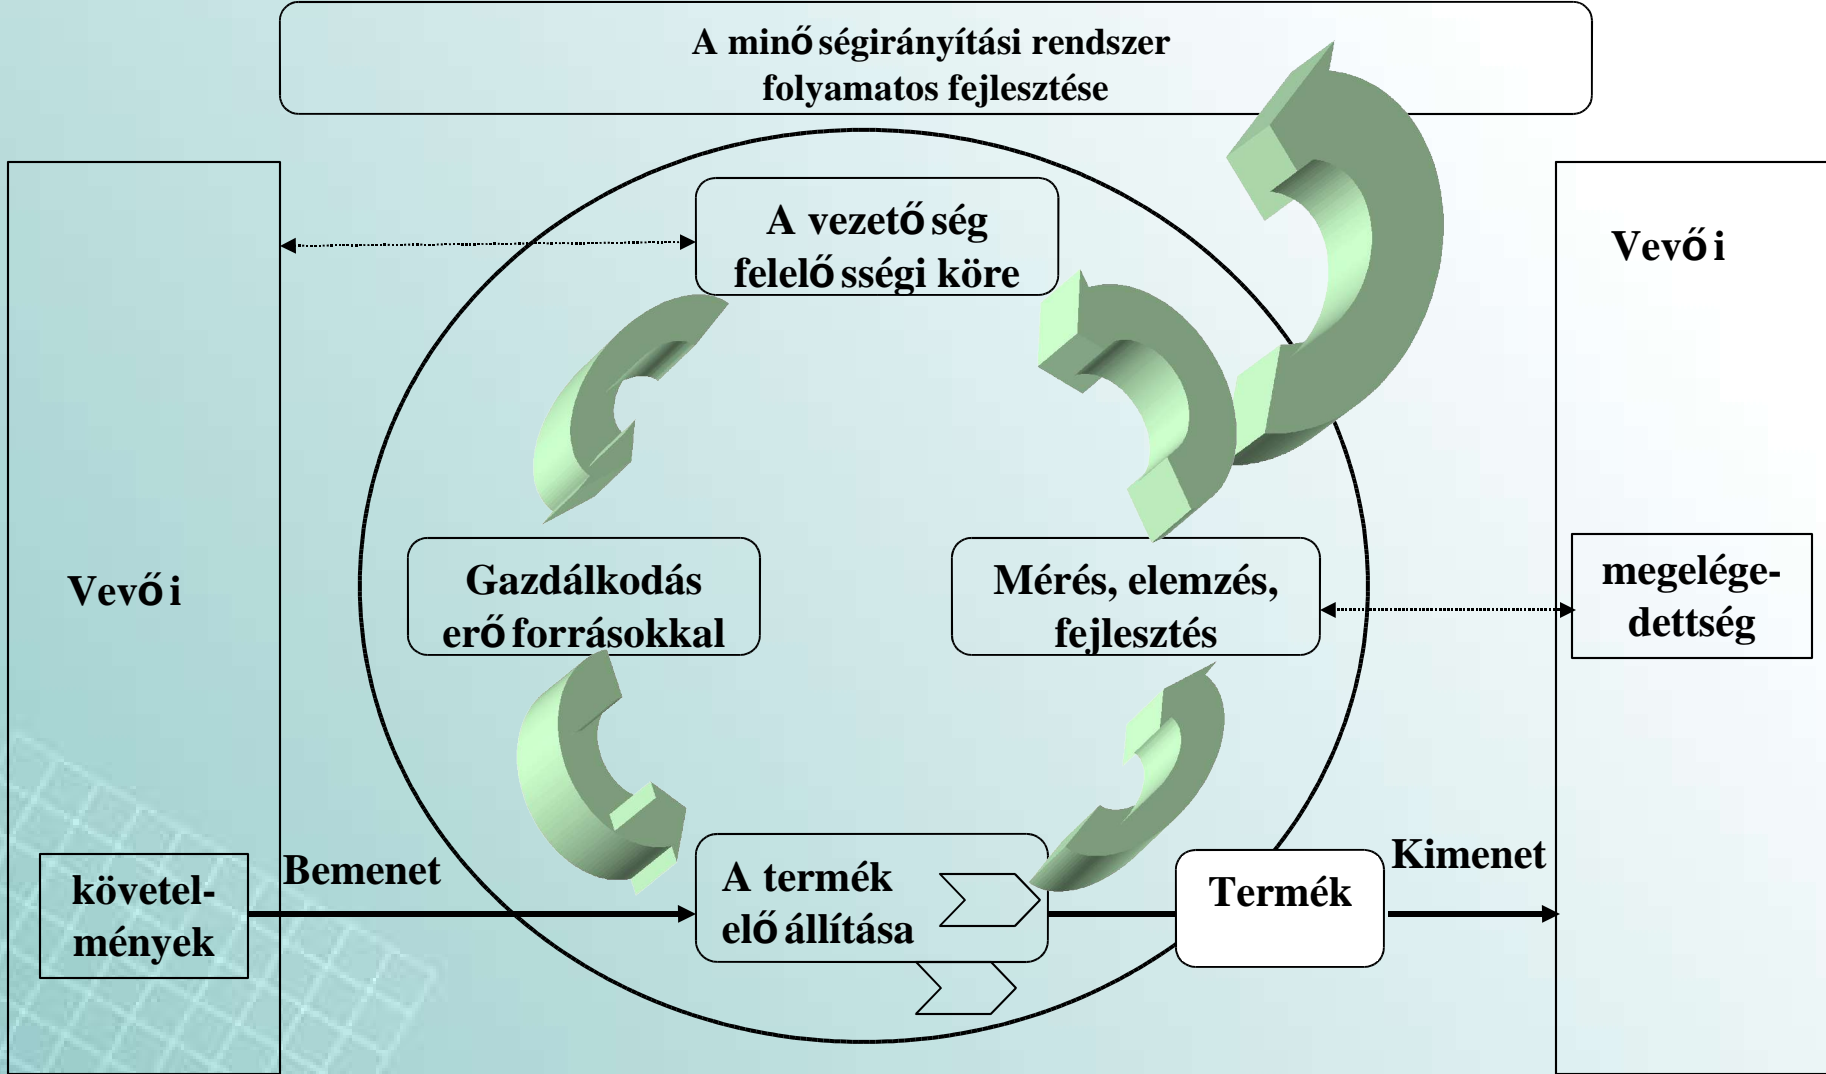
A minőségirányítási rendszer folyamatos fejlesztése

A vezetőség felelősségi köre

Vevői

Vevői

Gazdálkodás erőforrásokkal

Mérés, elemzés, fejlesztés

megelégedettség

követelmények

Bemenet

A termék előállítása

Termék

Kimenet